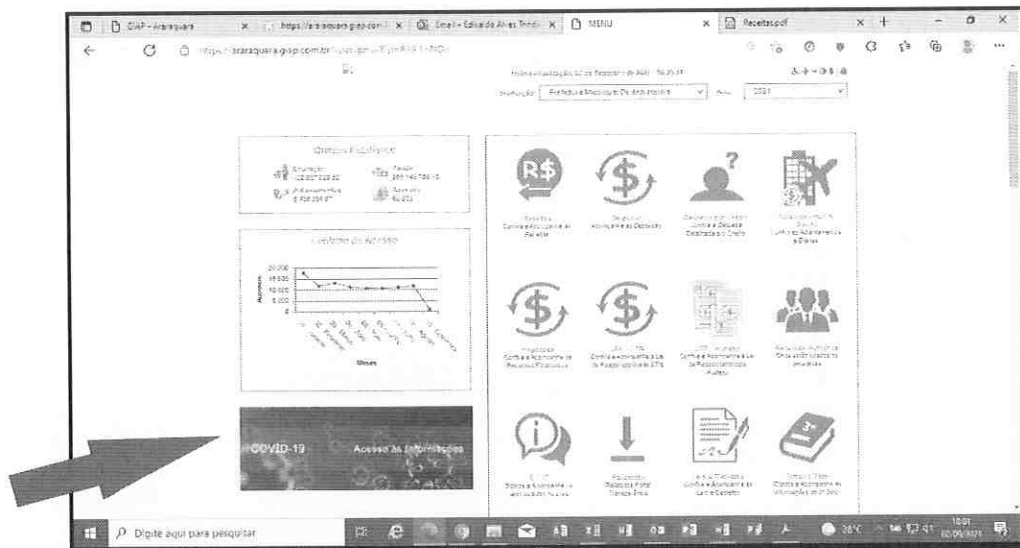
GIAP - Araraquara | https://araraquara.giap.com.br | Email - Edivaldo Alves Teodoro | MENU | Receitas.pdf

https://araraquara.giap.com.br/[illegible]

Prefeitura Municipal De Araraquara | 2021

Gráfico de Acesso

Meses

R$

$

$

$

COVID-19 | Acesse as informações

Digite aqui para pesquisar

28°C

18:01
02/09/2021